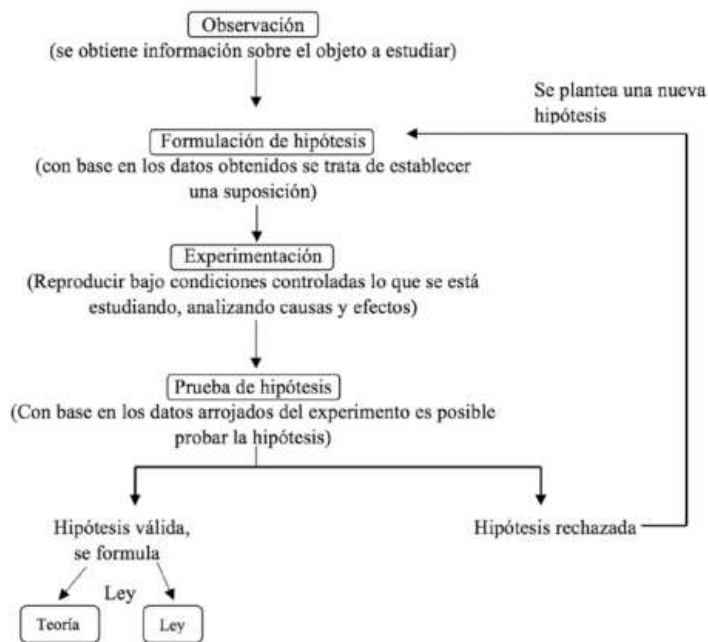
Observación
(se obtiene información sobre el objeto a estudiar)

Se plantea una nueva hipótesis

Formulación de hipótesis
(con base en los datos obtenidos se trata de establecer una suposición)

Experimentación
(Reproducir bajo condiciones controladas lo que se está estudiando, analizando causas y efectos)

Prueba de hipótesis
(Con base en los datos arrojados del experimento es posible probar la hipótesis)

Hipótesis válida, se formula

Hipótesis rechazada

Ley

Teoría

Ley